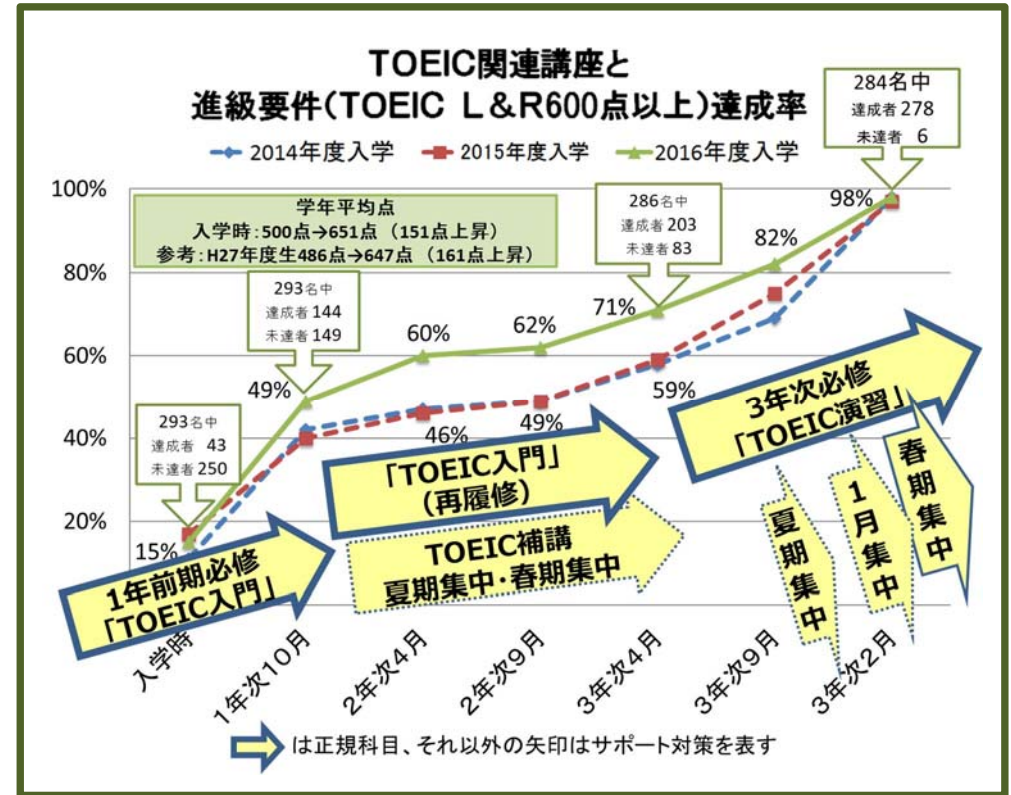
TOEIC関連講座と
進級要件(TOEIC L&R600点以上)達成率

2014年度入学
2015年度入学
2016年度入学

100%
80%
60%
40%
20%

学年平均点
入学時:500点→651点 (151点上昇)
参考:H27年度生486点→647点 (161点上昇)

284名中
達成者 278
未達者 6

286名中
達成者 203
未達者 83

293名中
達成者 144
未達者 149

293名中
達成者 43
未達者 250

98%
82%
71%
62%
60%
49%
59%
46%
49%
15%

1年前期必修
「TOEIC入門」

「TOEIC入門」
(再履修)

TOEIC補講
夏期集中・春期集中

3年次必修
「TOEIC演習」

夏期集中

1月集中

春期集中

入学時
1年次10月
2年次4月
2年次9月
3年次4月
3年次9月
3年次2月

は正規科目、それ以外の矢印はサポート対策を表す